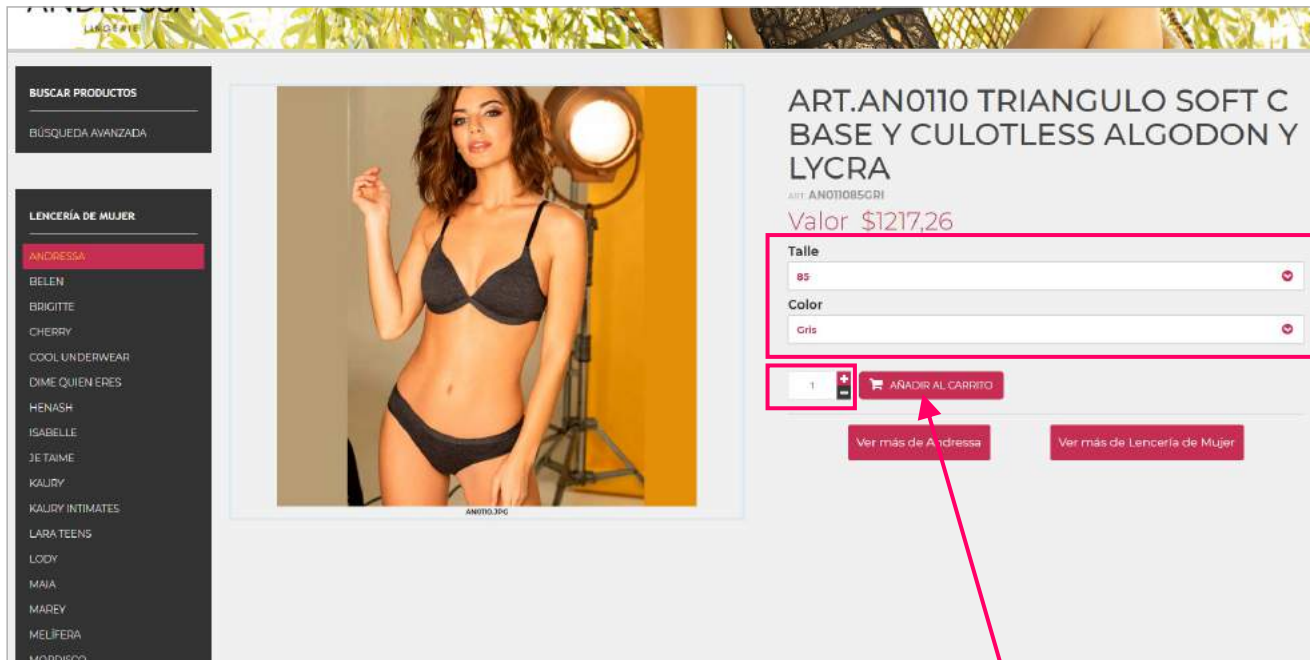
ANDRESSA
LINGERIE

BUSCAR PRODUCTOS
BÚSQUEDA AVANZADA

LENCERÍA DE MUJER
ANDRESSA
BELEN
BRIGITTE
CHERRY
COOL UNDERWEAR
DIME QUIEN ERES
HENASH
ISABELLE
JE TAIME
KAURY
KAURY INTIMATES
LARA TEENS
LODY
MAIA
MAREY
MELÍFERA
MORDISCO

AN0110.JPG

ART.AN0110 TRIANGULO SOFT C BASE Y CULOTLESS ALGODON Y LYCRA
ART AN011085GRI
Valor $1217,26
Talle
85
Color
Gris
1
AÑADIR AL CARRITO
Ver más de Andressa
Ver más de Lencería de Mujer